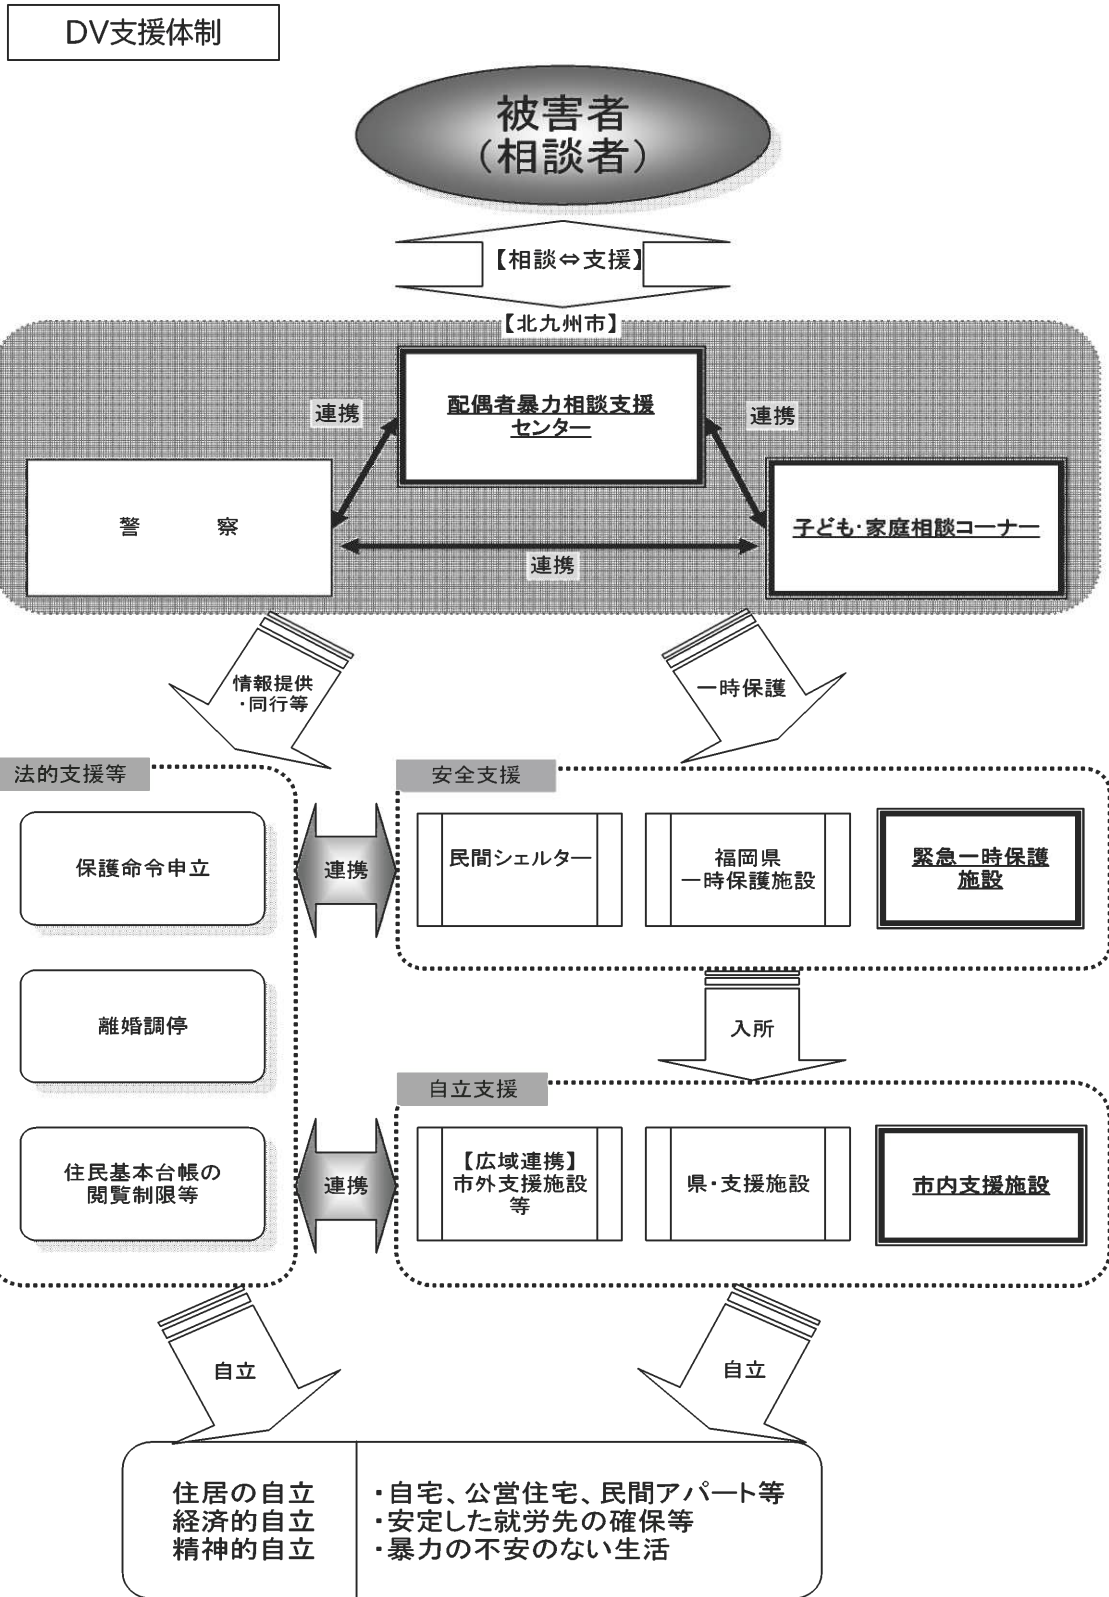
DV支援体制

被害者
（相談者）

【相談⇔支援】

【北九州市】

連携

配偶者暴力相談支援センター

連携

警　　察

子ども・家庭相談コーナー

連携

情報提供・同行等

一時保護

法的支援等

保護命令申立

離婚調停

住民基本台帳の閲覧制限等

連携

安全支援

民間シェルター

福岡県一時保護施設

緊急一時保護施設

入所

自立支援

連携

【広域連携】市外支援施設等

県・支援施設

市内支援施設

自立

自立

住居の自立
経済的自立
精神的自立

・自宅、公営住宅、民間アパート等
・安定した就労先の確保等
・暴力の不安のない生活